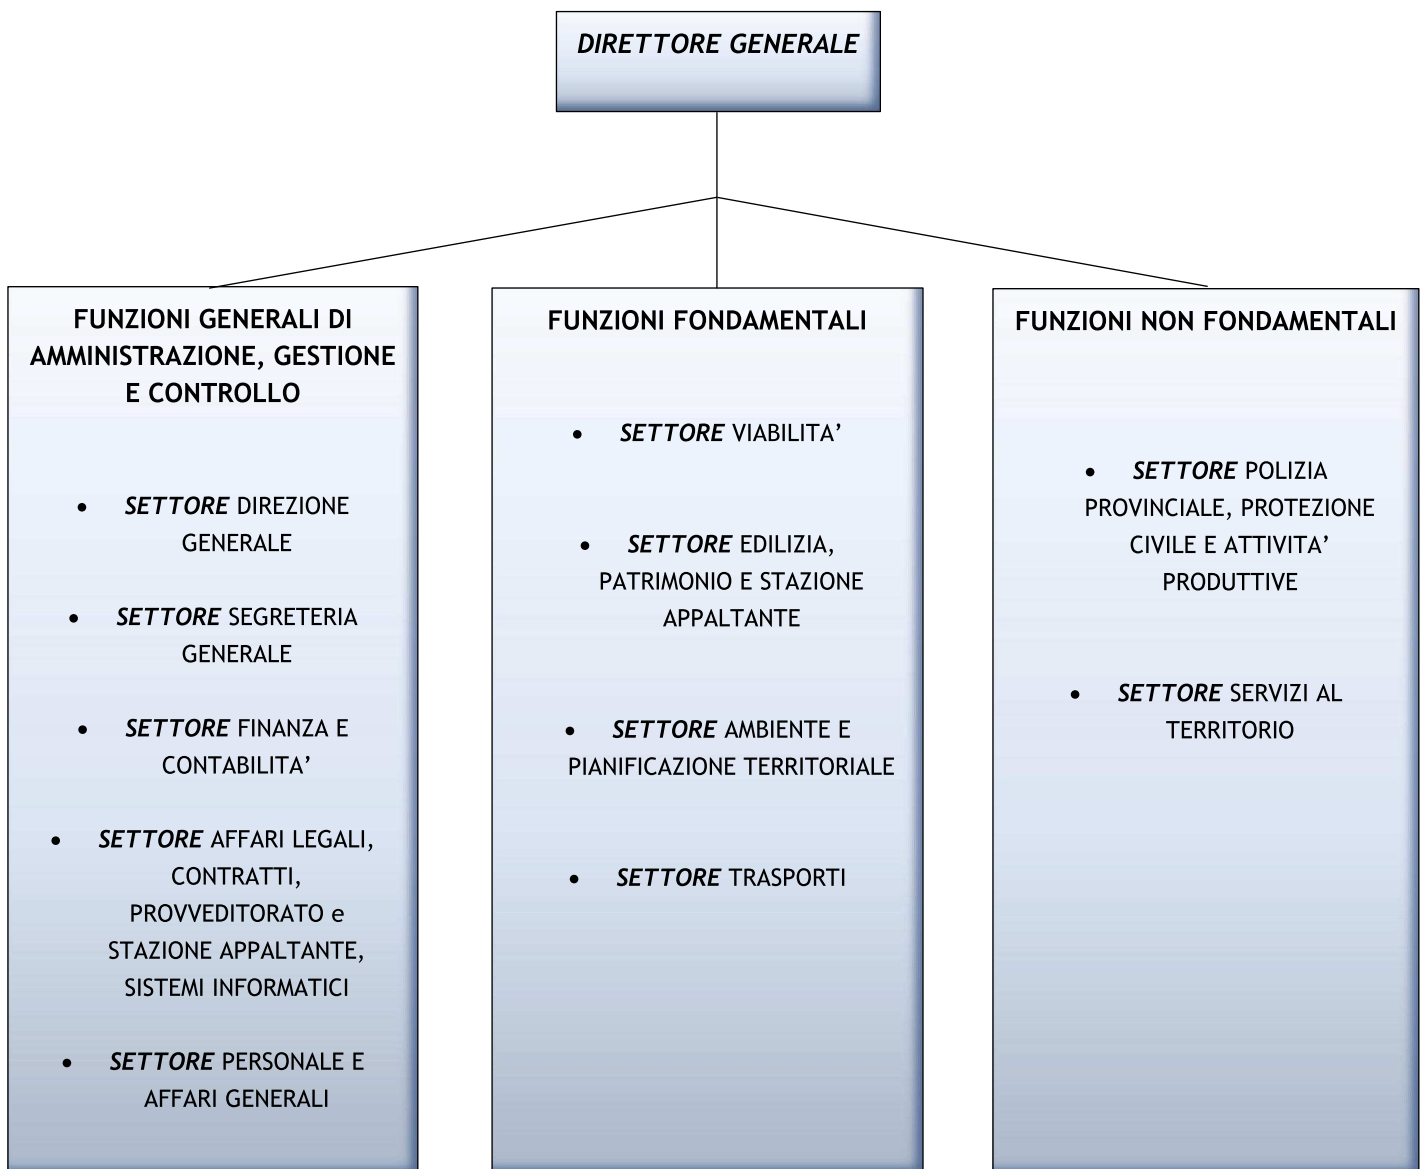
DIRETTORE GENERALE

FUNZIONI GENERALI DI AMMINISTRAZIONE, GESTIONE E CONTROLLO

- SETTORE DIREZIONE GENERALE
- SETTORE SEGRETERIA GENERALE
- SETTORE FINANZA E CONTABILITA’
- SETTORE AFFARI LEGALI, CONTRATTI, PROVVEDITORATO e STAZIONE APPALTANTE, SISTEMI INFORMATICI
- SETTORE PERSONALE E AFFARI GENERALI

FUNZIONI FONDAMENTALI

- SETTORE VIABILITA’
- SETTORE EDILIZIA, PATRIMONIO E STAZIONE APPALTANTE
- SETTORE AMBIENTE E PIANIFICAZIONE TERRITORIALE
- SETTORE TRASPORTI

FUNZIONI NON FONDAMENTALI

- SETTORE POLIZIA PROVINCIALE, PROTEZIONE CIVILE E ATTIVITA’ PRODUTTIVE
- SETTORE SERVIZI AL TERRITORIO